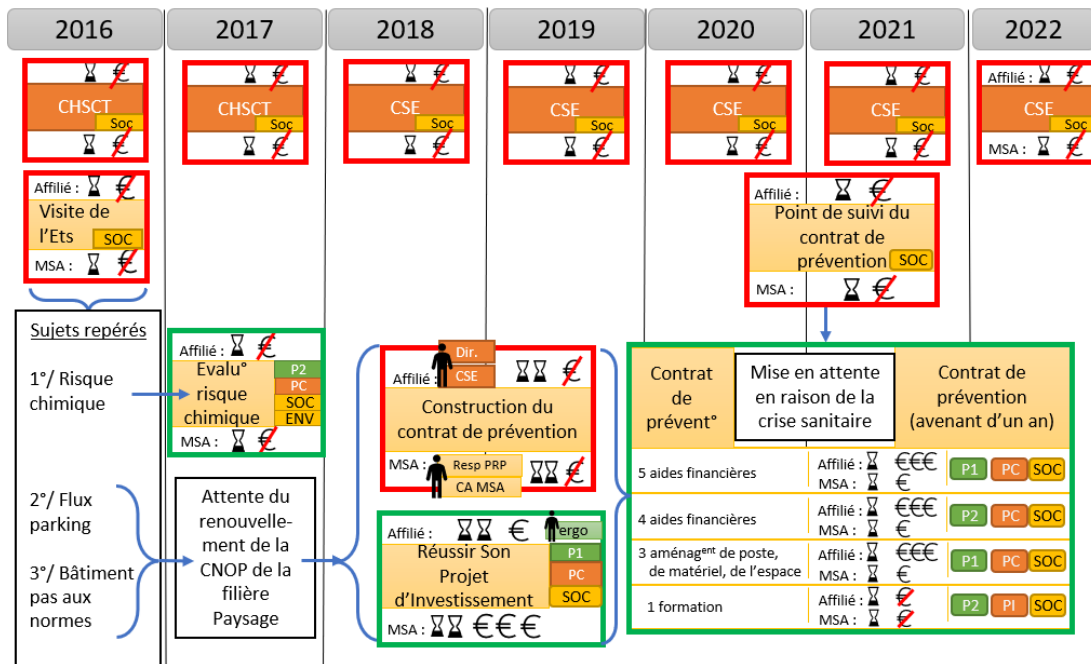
2016 2017 2018 2019 2020 2021 2022

CHSCT Soc

CHSCT Soc

CSE Soc

CSE Soc

CSE Soc

CSE Soc

Affilié : CSE Soc MSA :

Affilié : Visite de l'Ets SOC MSA :

Affilié : Point de suivi du contrat de prévention SOC MSA :

Sujets repérés

1°/ Risque chimique

2°/ Flux parking

3°/ Bâtiment pas aux normes

Affilié : Evalu° risque chimique P2 PC SOC ENV MSA :

Attente du renouvellement de la CNOP de la filière Paysage

Dir. Affilié : CSE Construction du contrat de prévention MSA : Resp PRP CA MSA

Affilié : € ergo Réussir Son Projet d'Investissement P1 PC SOC MSA : €€€

Contrat de prévent°

Mise en attente en raison de la crise sanitaire

Contrat de prévention (avenant d'un an)

| 5 aides financières | Affilié : €€€ MSA : € | P1 PC SOC |
|---|---|---|
| 4 aides financières | Affilié : €€€ MSA : € | P2 PC SOC |
| 3 aménag$^{ent}$ de poste, de matériel, de l'espace | Affilié : €€€ MSA : € | P1 PC SOC |
| 1 formation | Affilié : MSA : | P2 PI SOC |